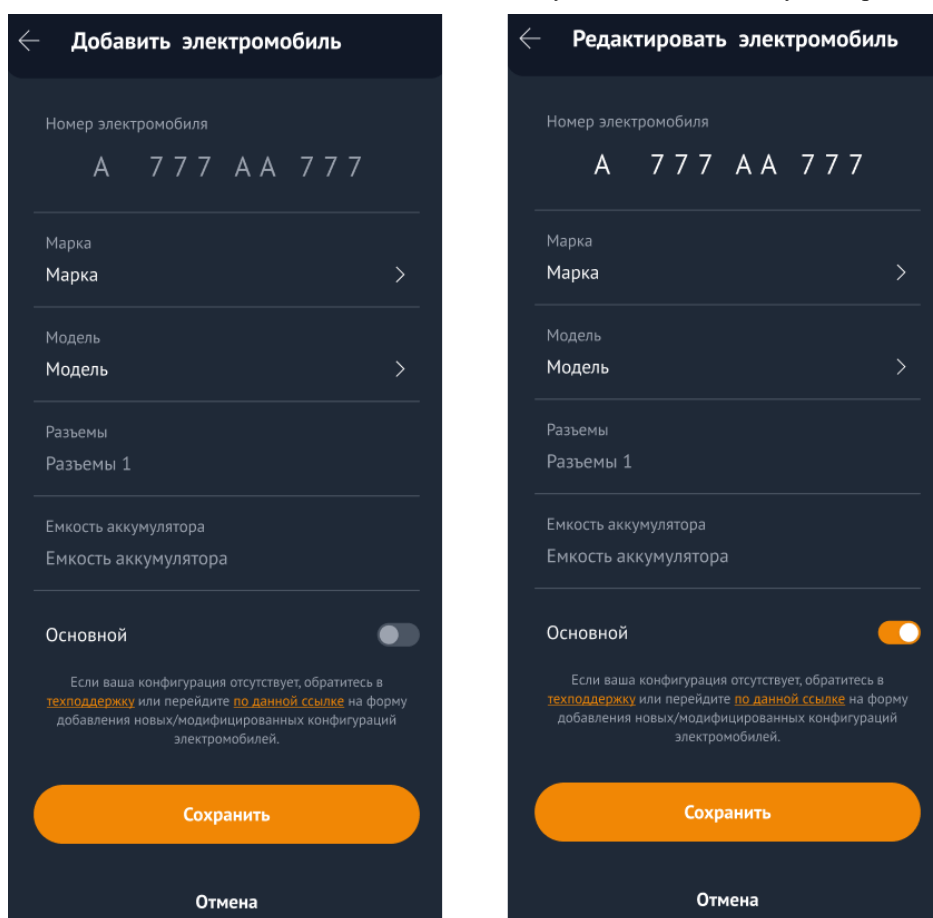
Добавить электромобиль

Номер электромобиля

А 777 АА 777

Марка

Марка

Модель

Модель

Разъемы

Разъемы 1

Емкость аккумулятора

Емкость аккумулятора

Основной

Если ваша конфигурация отсутствует, обратитесь в техподдержку или перейдите по данной ссылке на форму добавления новых/модифицированных конфигураций электромобилей.

Сохранить

Отмена

Редактировать электромобиль

Номер электромобиля

А 777 АА 777

Марка

Марка

Модель

Модель

Разъемы

Разъемы 1

Емкость аккумулятора

Емкость аккумулятора

Основной

Если ваша конфигурация отсутствует, обратитесь в техподдержку или перейдите по данной ссылке на форму добавления новых/модифицированных конфигураций электромобилей.

Сохранить

Отмена